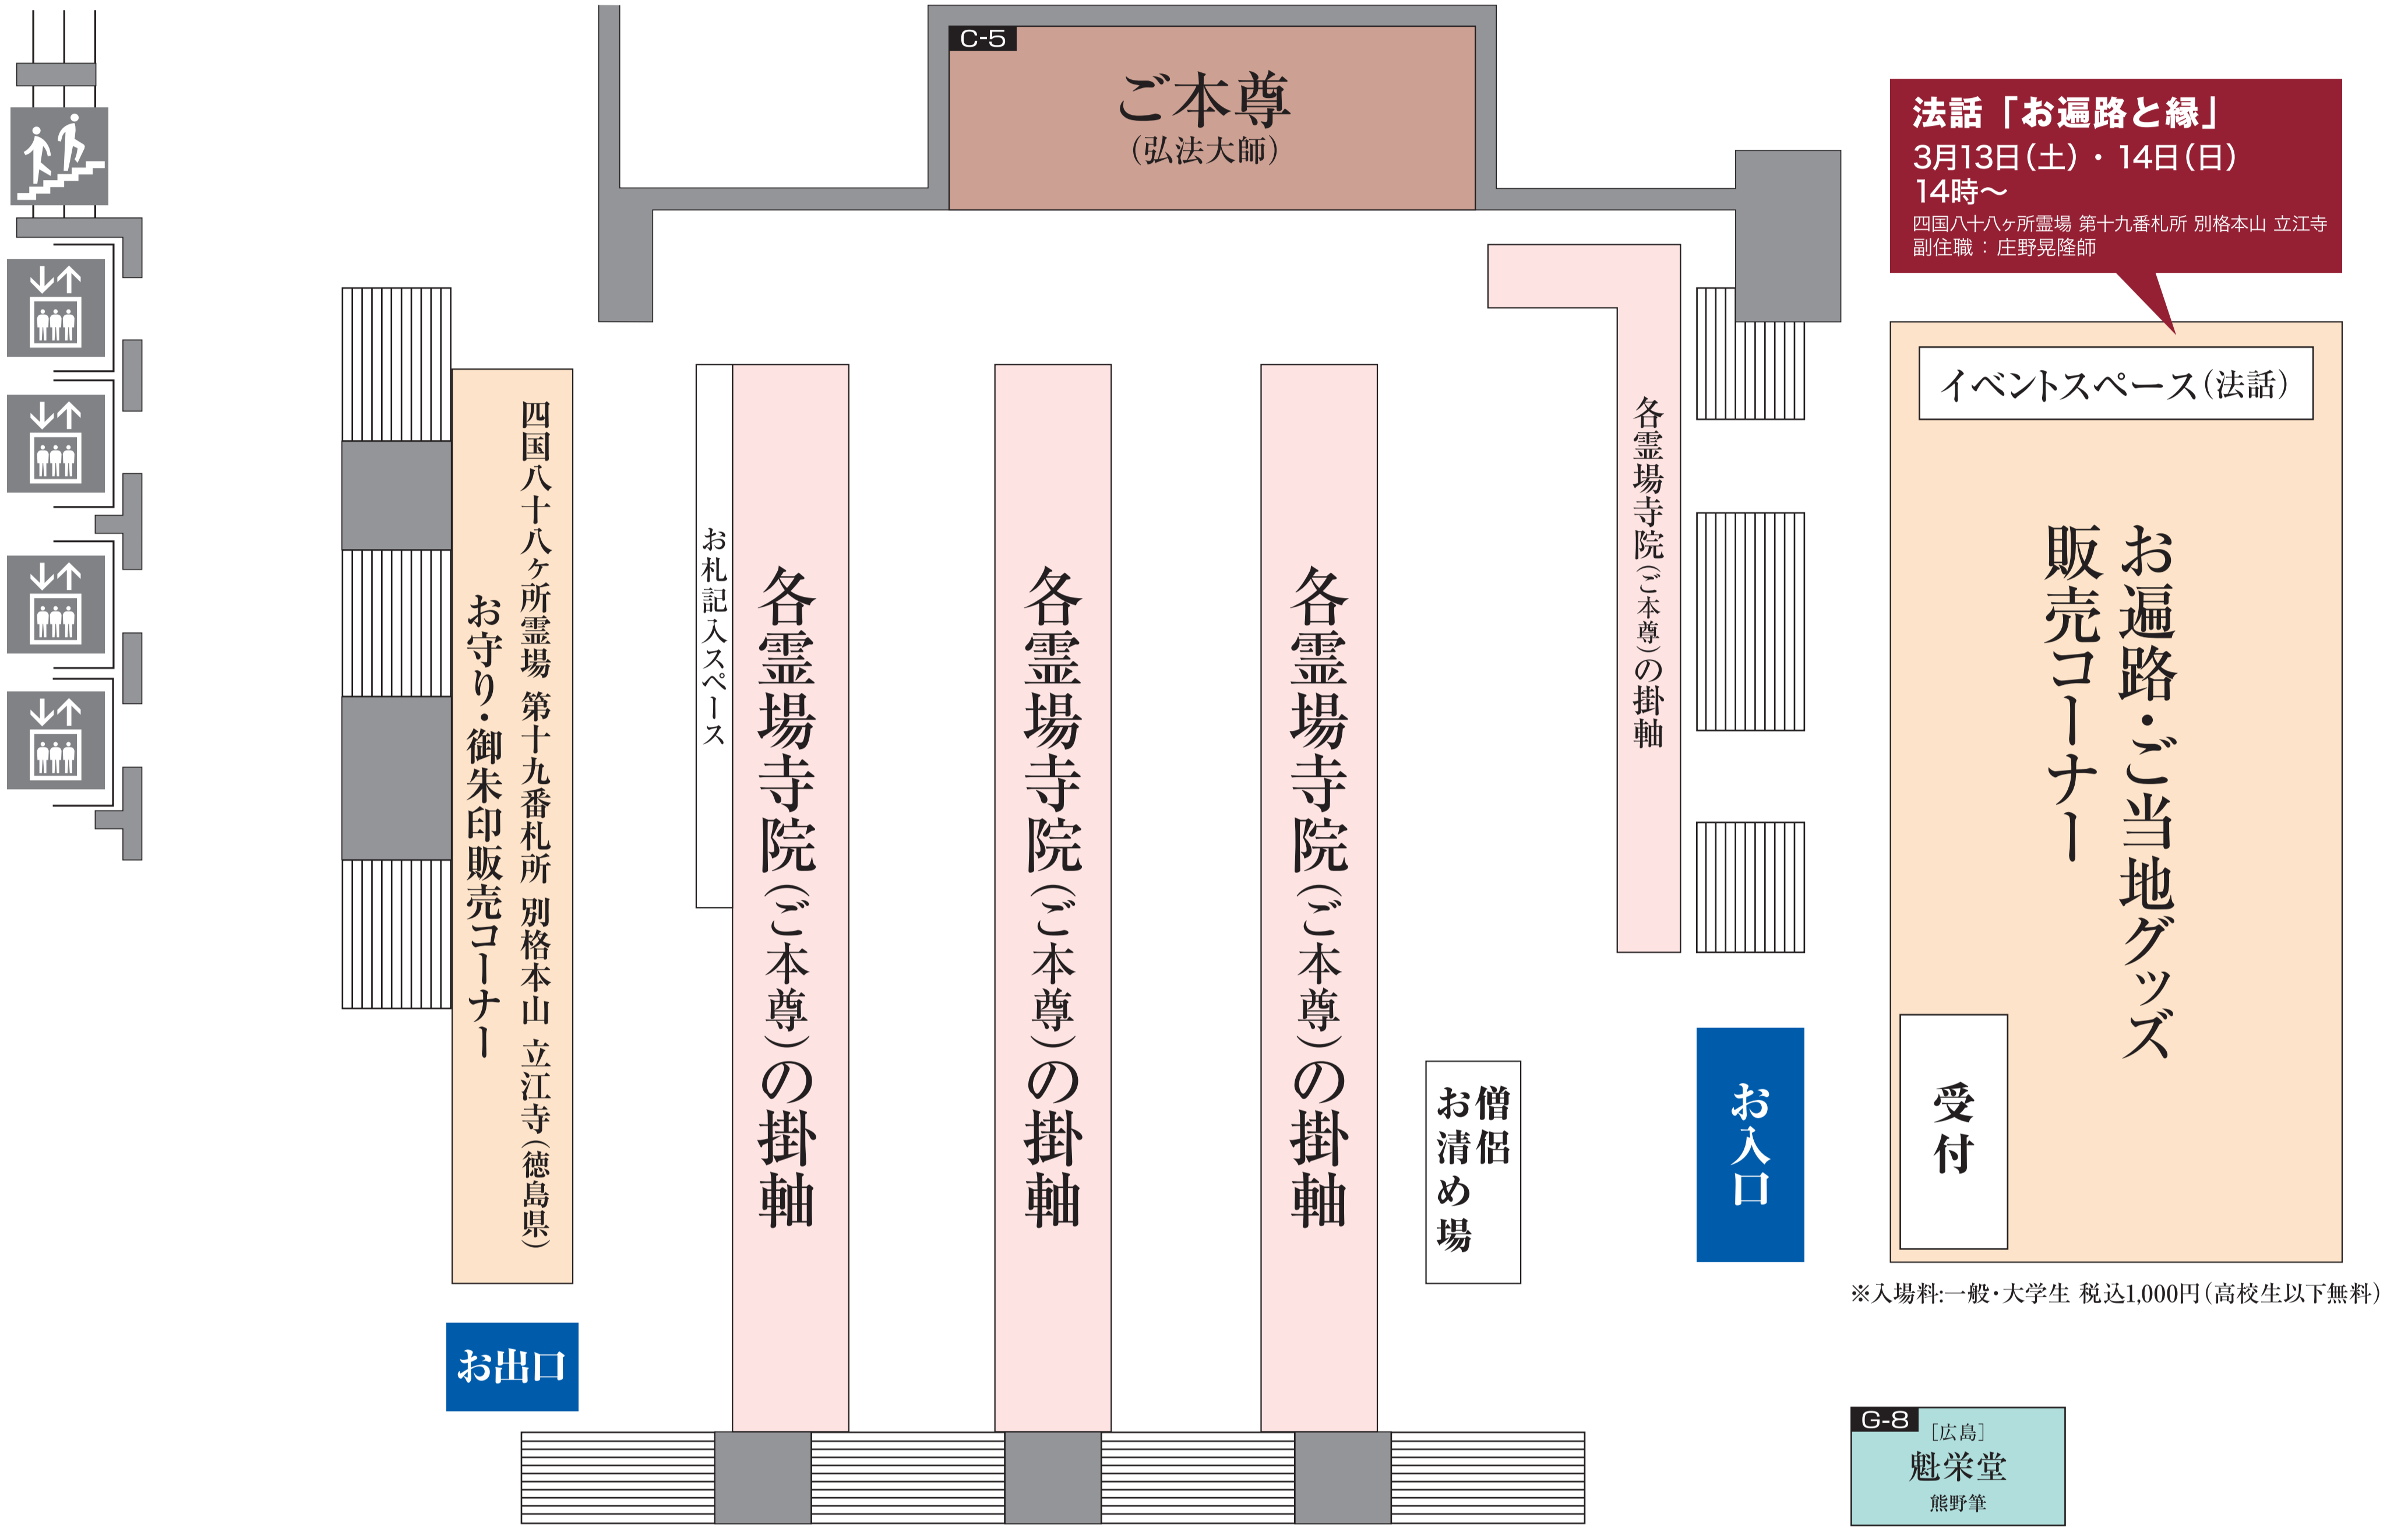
C-5
ご本尊
（弘法大師）

法話「お遍路と縁」
3月13日（土）・14日（日）
14時〜
四国八十八ヶ所霊場 第十九番札所 別格本山 立江寺
副住職：庄野晃隆師

四国八十八ヶ所霊場 第十九番札所 別格本山 立江寺（徳島県）
お守り・御朱印販売コーナー

お札記入スペース

各霊場寺院（ご本尊）の掛軸

各霊場寺院（ご本尊）の掛軸

各霊場寺院（ご本尊）の掛軸

各霊場寺院（ご本尊）の掛軸

イベントスペース（法話）

お遍路・ご当地グッズ販売コーナー

僧侶お清め場

お入口

受付

※入場料:一般・大学生 税込1,000円（高校生以下無料）

お出口

G-8
［広島］
魁栄堂
熊野筆